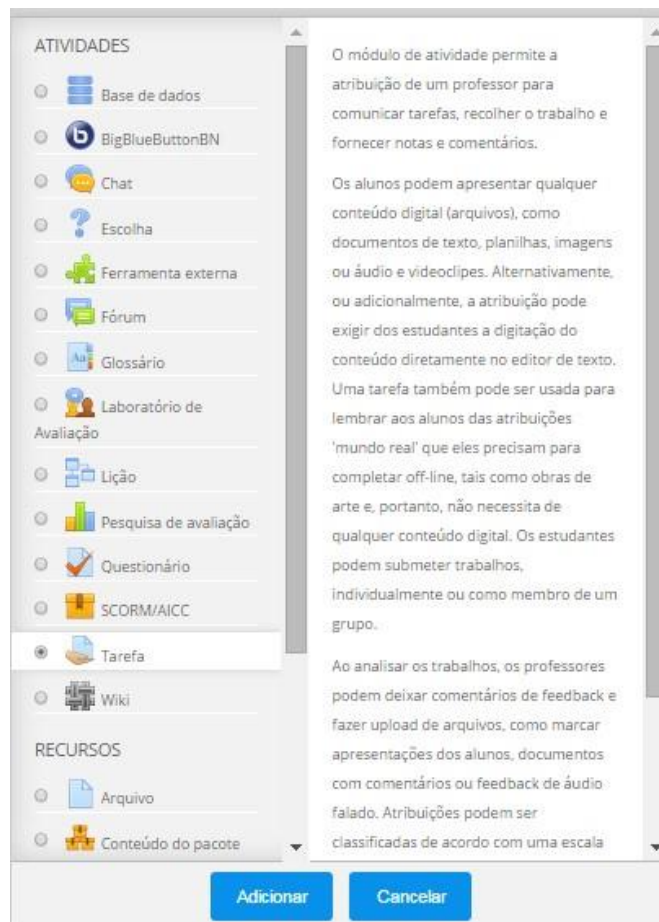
ATIVIDADES

Base de dados

BigBlueButtonBN

Chat

Escolha

Ferramenta externa

Fórum

Glossário

Laboratório de Avaliação

Lição

Pesquisa de avaliação

Questionário

SCORM/AICC

Tarefa

Wiki

RECURSOS

Arquivo

Conteúdo do pacote

O módulo de atividade permite a atribuição de um professor para comunicar tarefas, recolher o trabalho e fornecer notas e comentários.

Os alunos podem apresentar qualquer conteúdo digital (arquivos), como documentos de texto, planilhas, imagens ou áudio e videoclipes. Alternativamente, ou adicionalmente, a atribuição pode exigir dos estudantes a digitação do conteúdo diretamente no editor de texto. Uma tarefa também pode ser usada para lembrar aos alunos das atribuições 'mundo real' que eles precisam para completar off-line, tais como obras de arte e, portanto, não necessita de qualquer conteúdo digital. Os estudantes podem submeter trabalhos, individualmente ou como membro de um grupo.

Ao analisar os trabalhos, os professores podem deixar comentários de feedback e fazer upload de arquivos, como marcar apresentações dos alunos, documentos com comentários ou feedback de áudio falado. Atribuições podem ser classificadas de acordo com uma escala

Adicionar

Cancelar